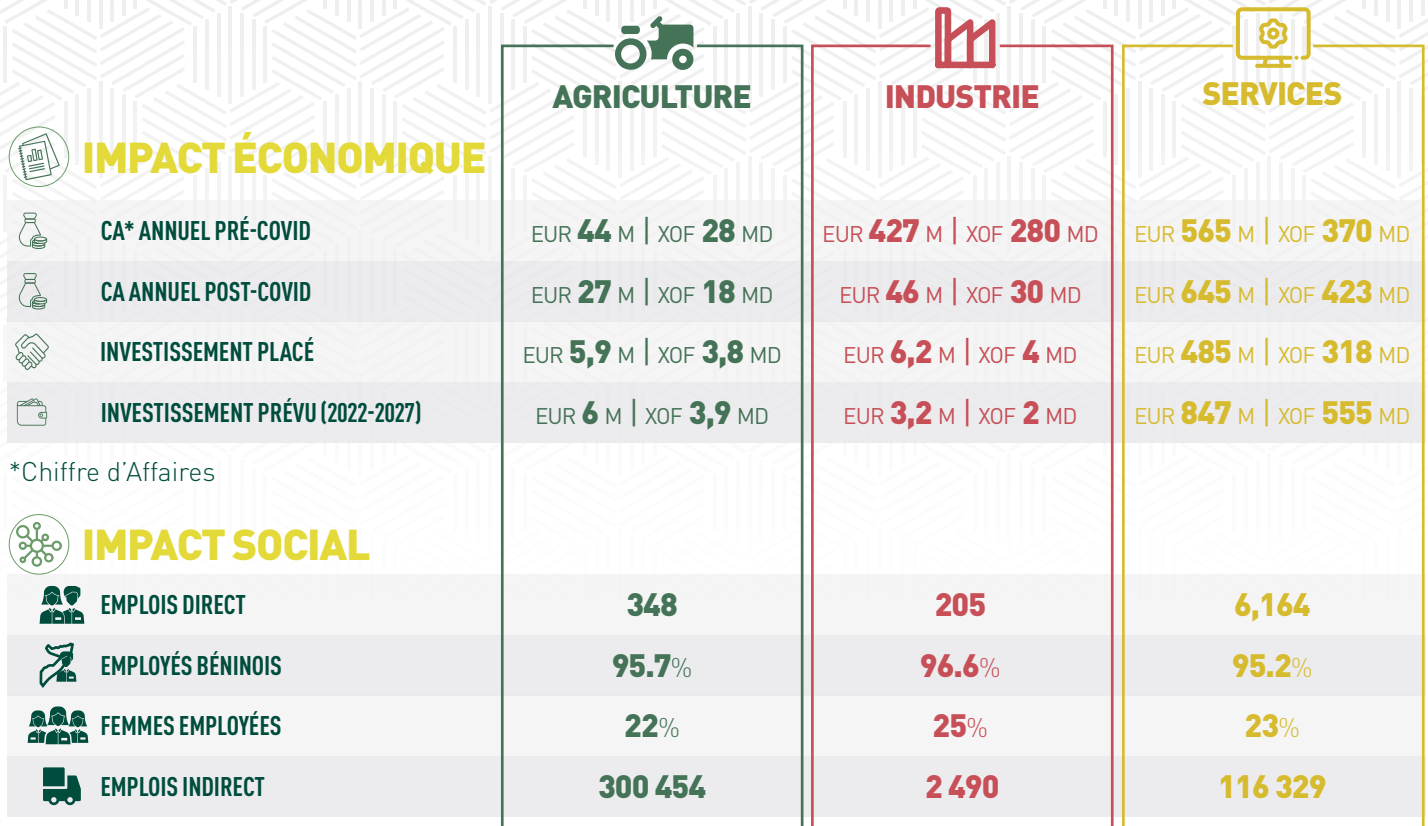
| | AGRICULTURE | INDUSTRIE | SERVICES |
|---|---|---|---|
| **IMPACT ÉCONOMIQUE** | | | |
| CA* ANNUEL PRÉ-COVID | EUR 44 M \| XOF 28 MD | EUR 427 M \| XOF 280 MD | EUR 565 M \| XOF 370 MD |
| CA ANNUEL POST-COVID | EUR 27 M \| XOF 18 MD | EUR 46 M \| XOF 30 MD | EUR 645 M \| XOF 423 MD |
| INVESTISSEMENT PLACÉ | EUR 5,9 M \| XOF 3,8 MD | EUR 6,2 M \| XOF 4 MD | EUR 485 M \| XOF 318 MD |
| INVESTISSEMENT PRÉVU (2022-2027) | EUR 6 M \| XOF 3,9 MD | EUR 3,2 M \| XOF 2 MD | EUR 847 M \| XOF 555 MD |

*Chiffre d'Affaires

| **IMPACT SOCIAL** | | | |
|---|---|---|---|
| EMPLOIS DIRECT | 348 | 205 | 6,164 |
| EMPLOYÉS BÉNINOIS | 95.7% | 96.6% | 95.2% |
| FEMMES EMPLOYÉES | 22% | 25% | 23% |
| EMPLOIS INDIRECT | 300 454 | 2 490 | 116 329 |